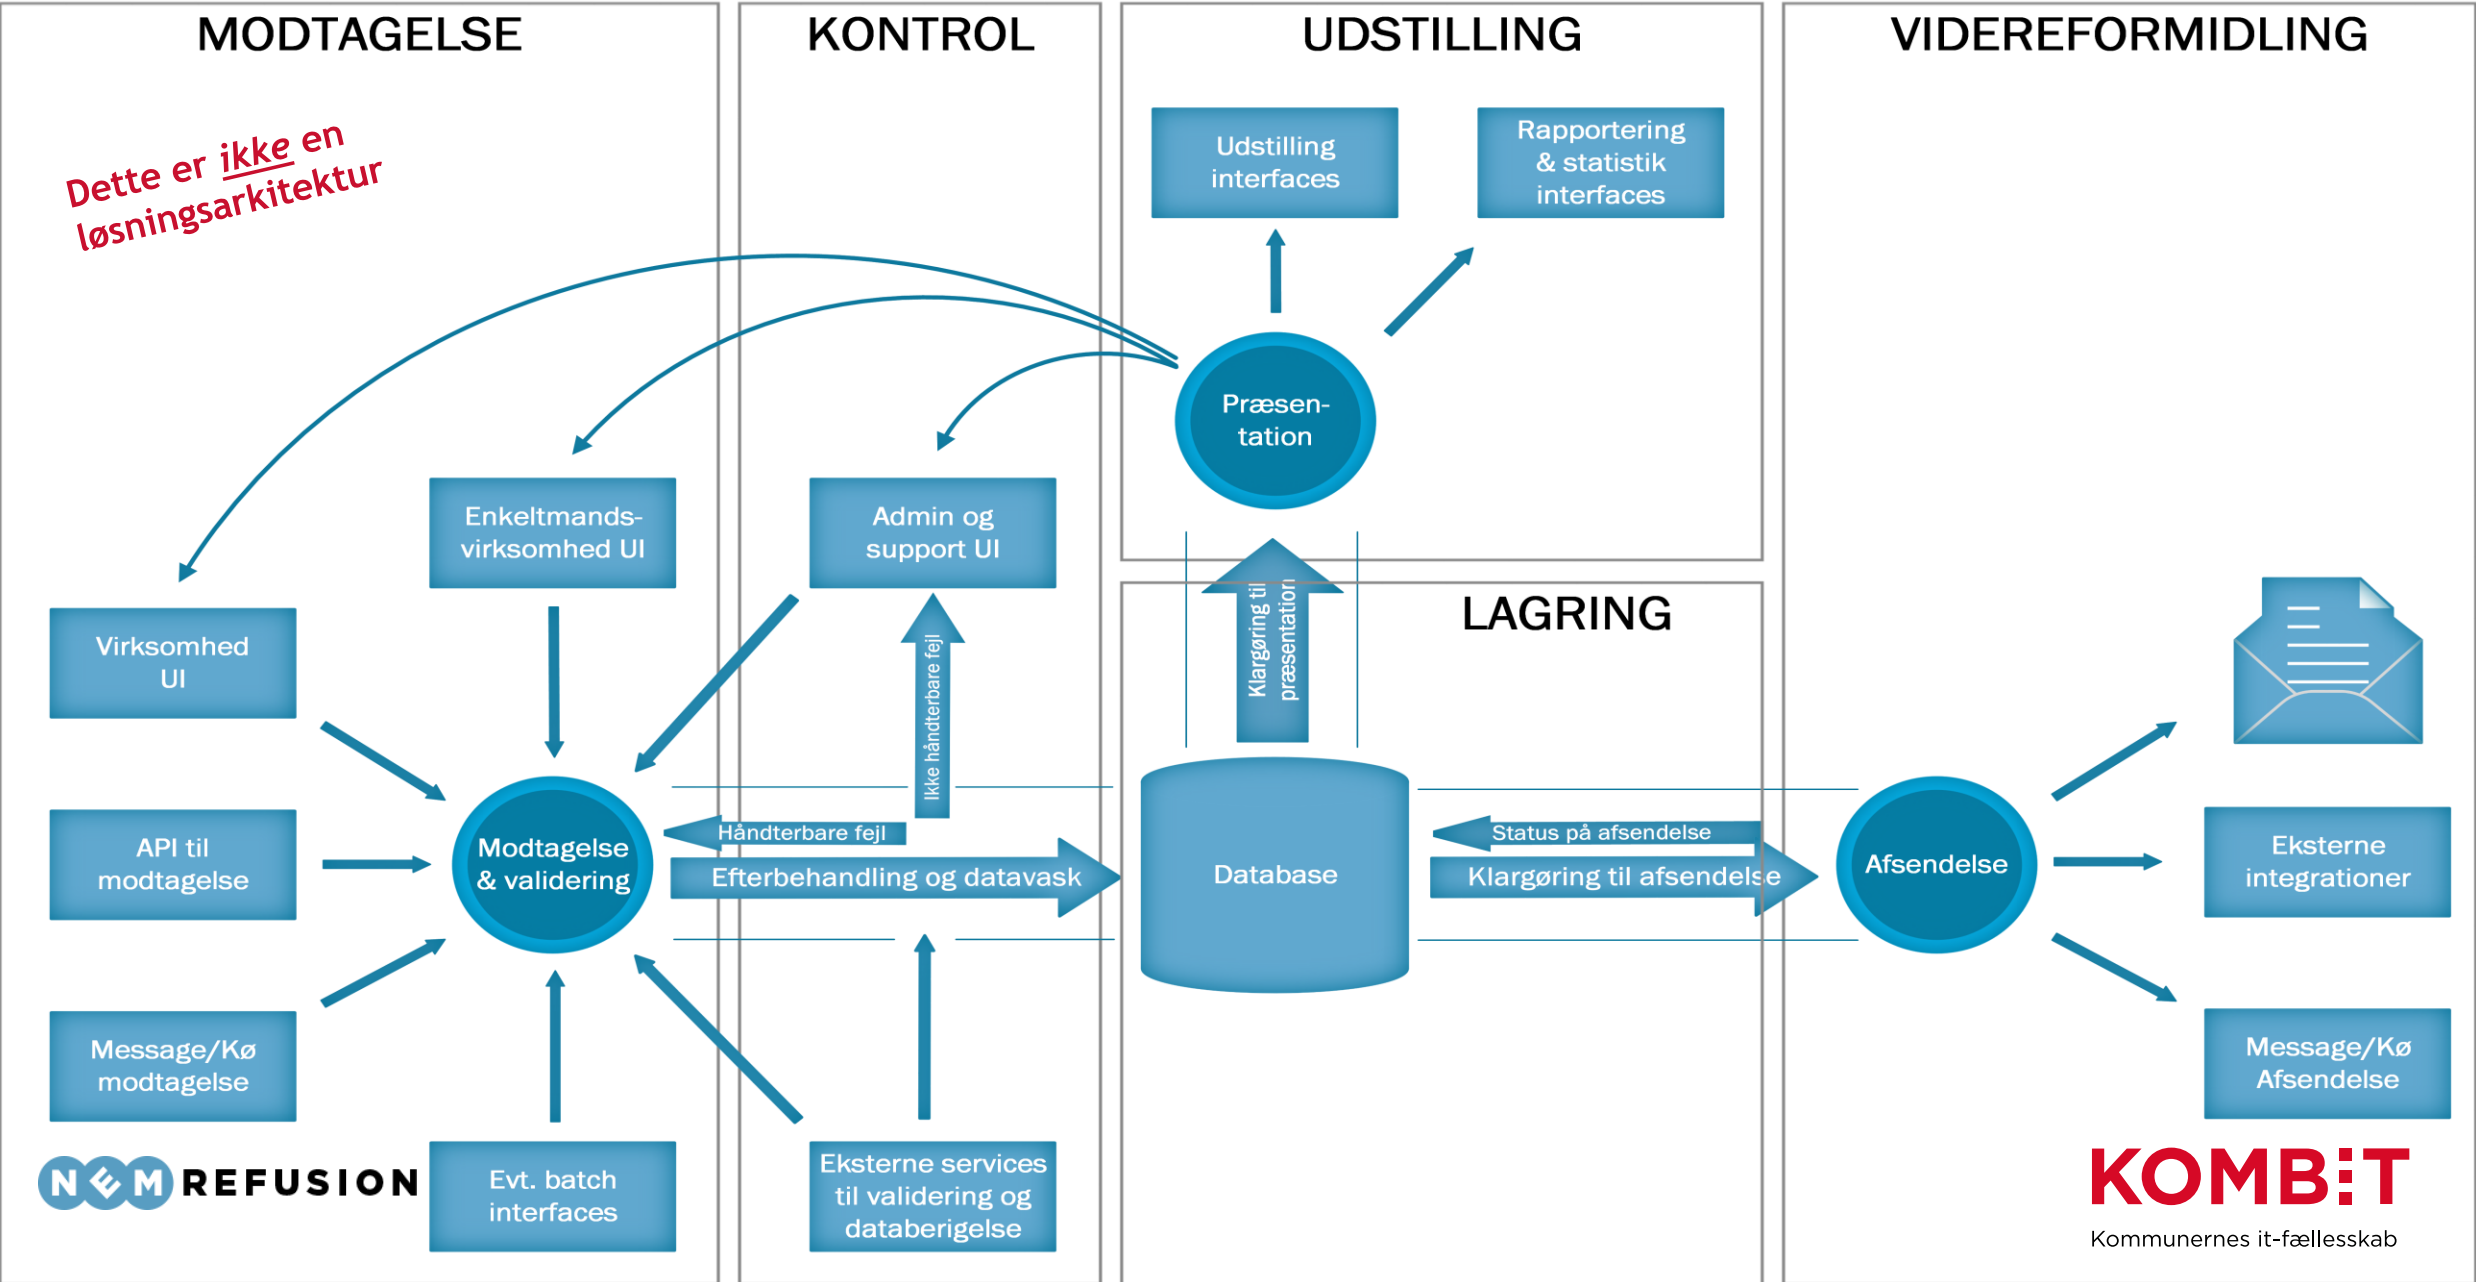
MODTAGELSE

KONTROL

UDSTILLING

VIDEREFORMIDLING

Dette er ikke en løsningsarkitektur

Udstilling interfaces

Rapportering & statistik interfaces

Præsen-tation

Enkeltmands-virksomhed UI

Admin og support UI

Virksomhed UI

LAGRING

Klargøring til præsentation

Ikke håndterbare fejl

API til modtagelse

Modtagelse & validering

Håndterbare fejl

Efterbehandling og datavask

Database

Status på afsendelse

Klargøring til afsendelse

Afsendelse

Eksterne integrationer

Message/Kø modtagelse

Message/Kø Afsendelse

NEM REFUSION

Evt. batch interfaces

Eksterne services til validering og databerigelse

KOMBIT

Kommunernes it-fællesskab